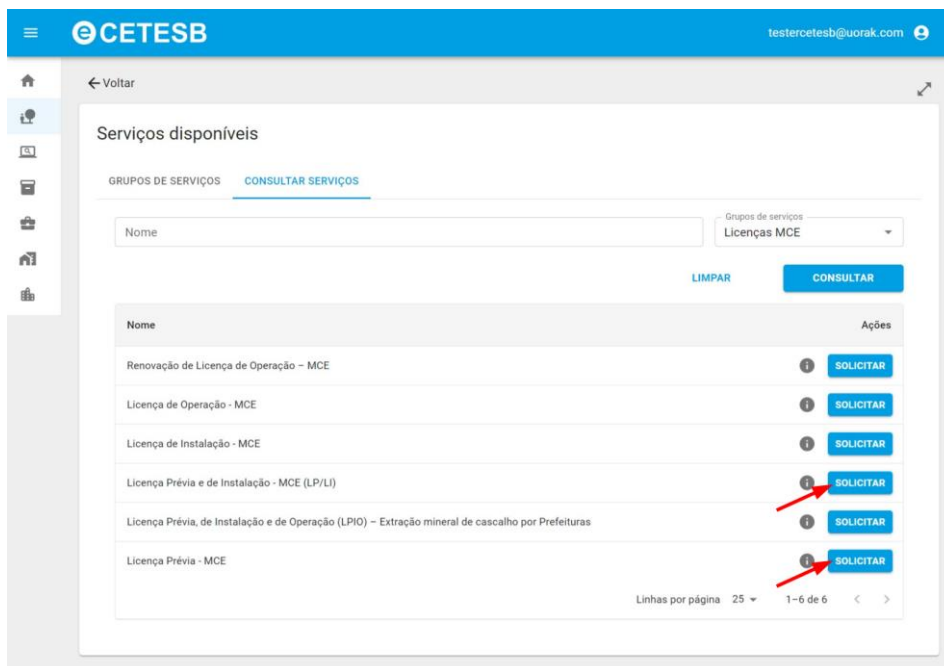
CETESB

testercetesb@uorak.com

← Voltar

Serviços disponíveis

GRUPOS DE SERVIÇOS CONSULTAR SERVIÇOS

Nome

Grupos de serviços
Licenças MCE

LIMPAR CONSULTAR

| Nome | Ações |
|---|---|
| Renovação de Licença de Operação – MCE | SOLICITAR |
| Licença de Operação - MCE | SOLICITAR |
| Licença de Instalação - MCE | SOLICITAR |
| Licença Prévia e de Instalação - MCE (LP/LI) | SOLICITAR |
| Licença Prévia, de Instalação e de Operação (LPIO) – Extração mineral de cascalho por Prefeituras | SOLICITAR |
| Licença Prévia - MCE | SOLICITAR |

Linhas por página 25 1–6 de 6